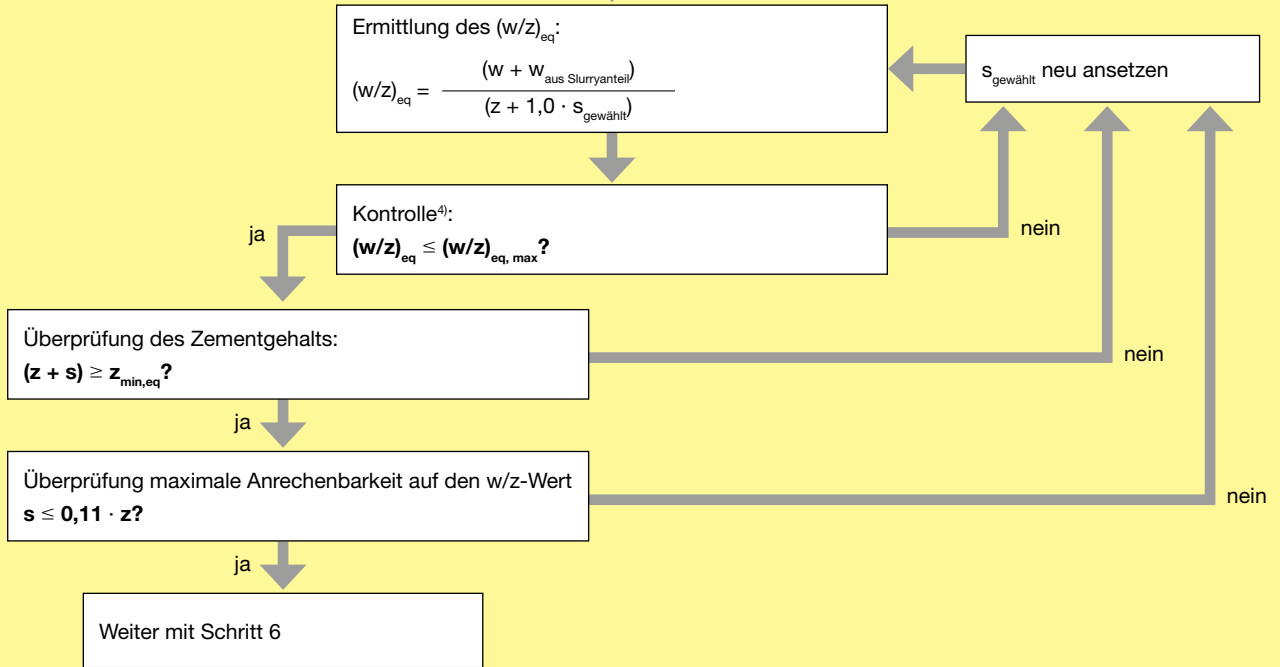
Ermittlung des $(w/z)_{eq}$:

$(w/z)_{eq} = \frac{(w + w_{\text{aus Slurryanteil}})}{(z + 1{,}0 \cdot s_{\text{gewählt}})}$

$s_{\text{gewählt}}$ neu ansetzen

Kontrolle⁴⁾:
$(w/z)_{eq} \leq (w/z)_{eq,\,max}$?

ja

nein

Überprüfung des Zementgehalts:
$(z + s) \geq z_{min,eq}$?

nein

ja

Überprüfung maximale Anrechenbarkeit auf den w/z-Wert
$s \leq 0{,}11 \cdot z$?

nein

ja

Weiter mit Schritt 6